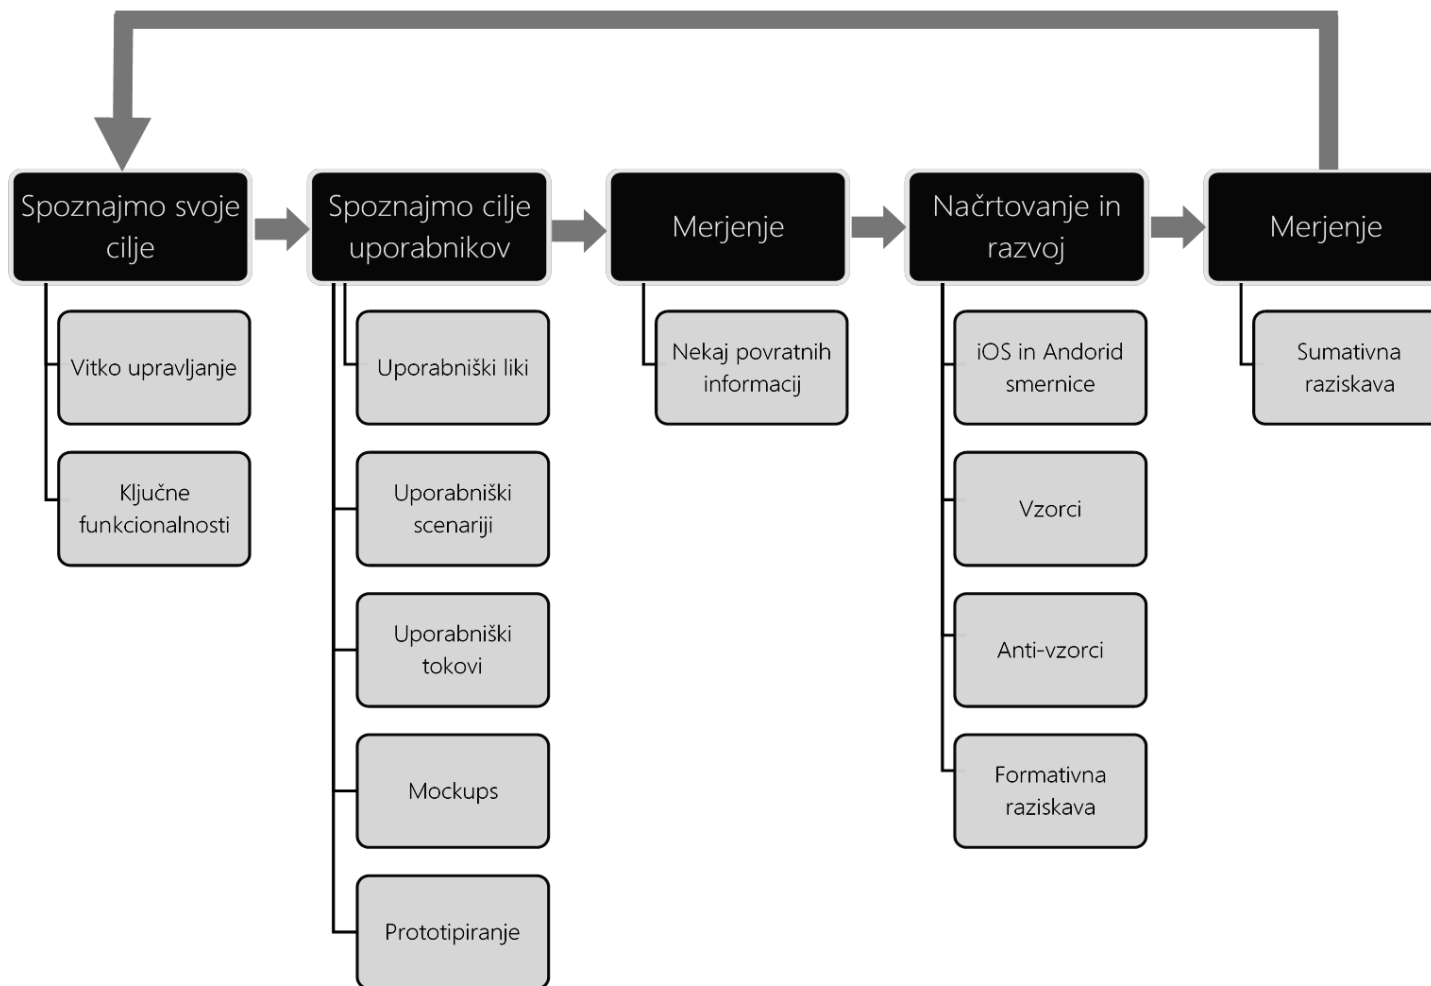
Spoznajmo svoje cilje

Vitko upravljanje

Ključne funkcionalnosti

Spoznajmo cilje uporabnikov

Uporabniški liki

Uporabniški scenariji

Uporabniški tokovi

Mockups

Prototipiranje

Merjenje

Nekaj povratnih informacij

Načrtovanje in razvoj

iOS in Andorid smernice

Vzorci

Anti-vzorci

Formativna raziskava

Merjenje

Sumativna raziskava